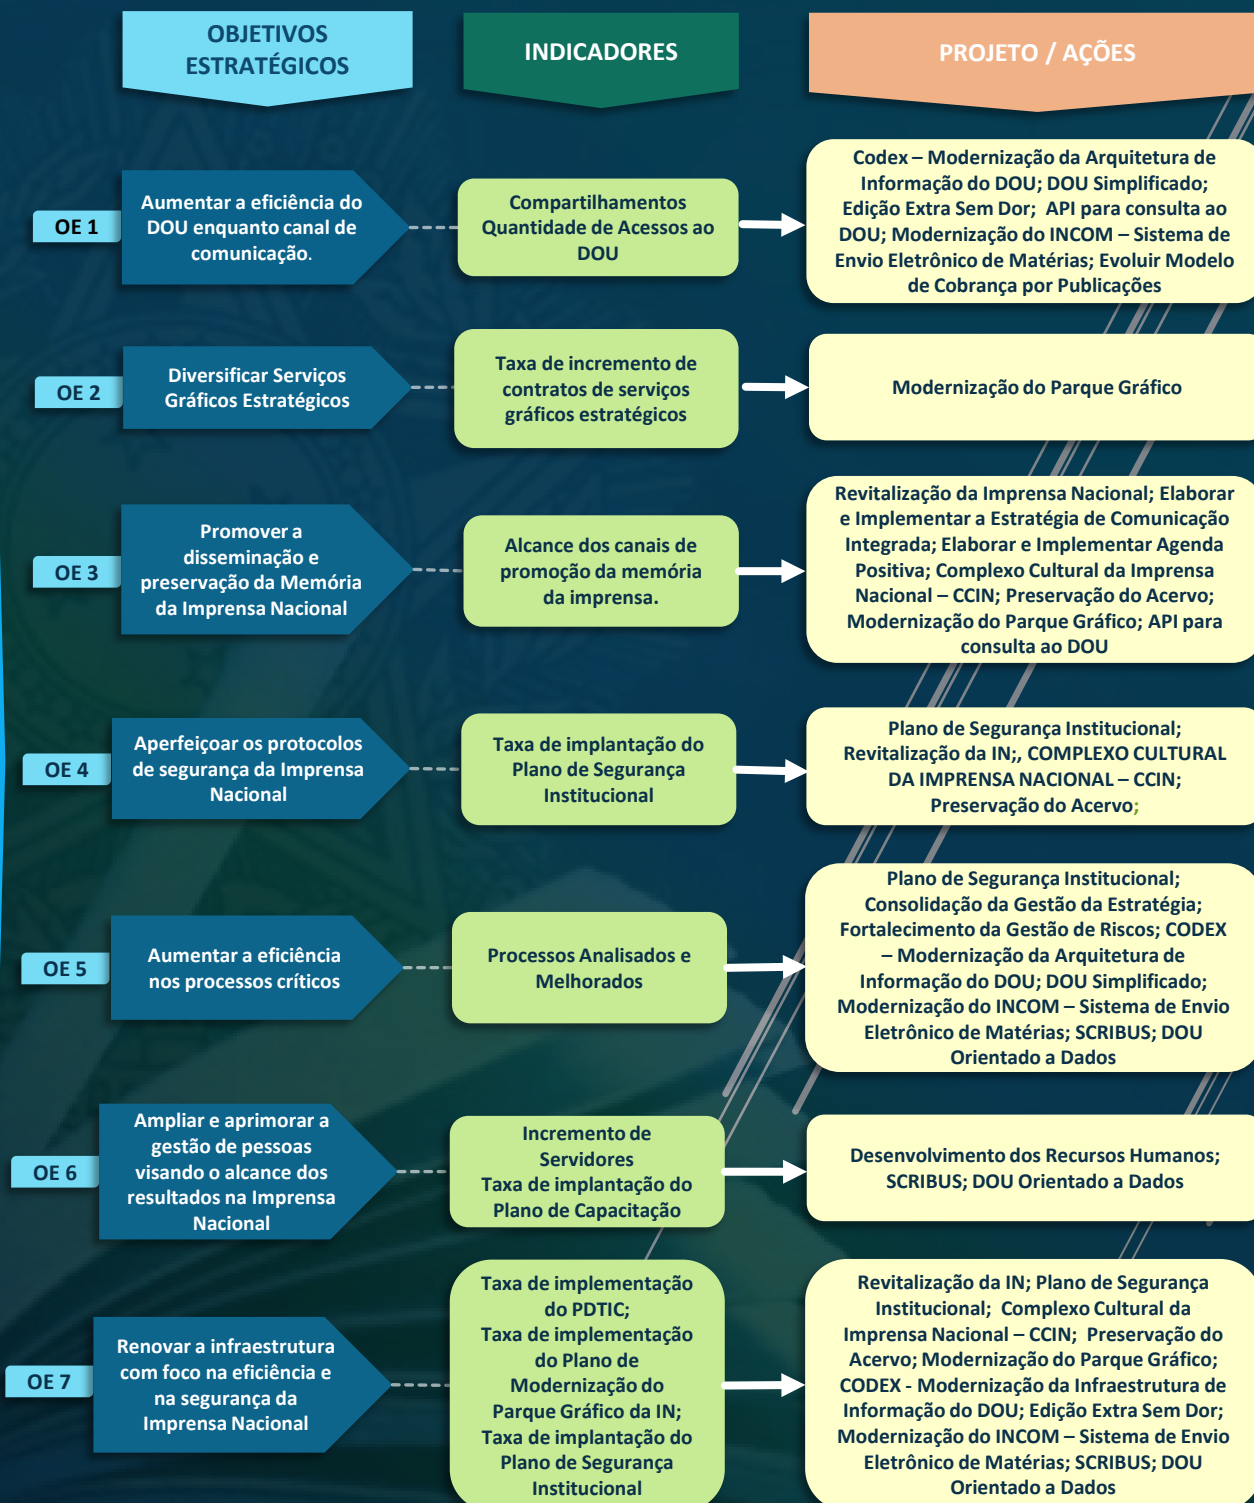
OBJETIVOS ESTRATÉGICOS

INDICADORES

PROJETO / AÇÕES

OE 1

Aumentar a eficiência do DOU enquanto canal de comunicação.

Compartilhamentos Quantidade de Acessos ao DOU

Codex – Modernização da Arquitetura de Informação do DOU; DOU Simplificado; Edição Extra Sem Dor; API para consulta ao DOU; Modernização do INCOM – Sistema de Envio Eletrônico de Matérias; Evoluir Modelo de Cobrança por Publicações

OE 2

Diversificar Serviços Gráficos Estratégicos

Taxa de incremento de contratos de serviços gráficos estratégicos

Modernização do Parque Gráfico

OE 3

Promover a disseminação e preservação da Memória da Imprensa Nacional

Alcance dos canais de promoção da memória da imprensa.

Revitalização da Imprensa Nacional; Elaborar e Implementar a Estratégia de Comunicação Integrada; Elaborar e Implementar Agenda Positiva; Complexo Cultural da Imprensa Nacional – CCIN; Preservação do Acervo; Modernização do Parque Gráfico; API para consulta ao DOU

OE 4

Aperfeiçoar os protocolos de segurança da Imprensa Nacional

Taxa de implantação do Plano de Segurança Institucional

Plano de Segurança Institucional; Revitalização da IN;, COMPLEXO CULTURAL DA IMPRENSA NACIONAL – CCIN; Preservação do Acervo;

OE 5

Aumentar a eficiência nos processos críticos

Processos Analisados e Melhorados

Plano de Segurança Institucional; Consolidação da Gestão da Estratégia; Fortalecimento da Gestão de Riscos; CODEX – Modernização da Arquitetura de Informação do DOU; DOU Simplificado; Modernização do INCOM – Sistema de Envio Eletrônico de Matérias; SCRIBUS; DOU Orientado a Dados

OE 6

Ampliar e aprimorar a gestão de pessoas visando o alcance dos resultados na Imprensa Nacional

Incremento de Servidores
Taxa de implantação do Plano de Capacitação

Desenvolvimento dos Recursos Humanos; SCRIBUS; DOU Orientado a Dados

OE 7

Renovar a infraestrutura com foco na eficiência e na segurança da Imprensa Nacional

Taxa de implementação do PDTIC;
Taxa de implementação do Plano de Modernização do Parque Gráfico da IN;
Taxa de implantação do Plano de Segurança Institucional

Revitalização da IN; Plano de Segurança Institucional; Complexo Cultural da Imprensa Nacional – CCIN; Preservação do Acervo; Modernização do Parque Gráfico; CODEX - Modernização da Infraestrutura de Informação do DOU; Edição Extra Sem Dor; Modernização do INCOM – Sistema de Envio Eletrônico de Matérias; SCRIBUS; DOU Orientado a Dados